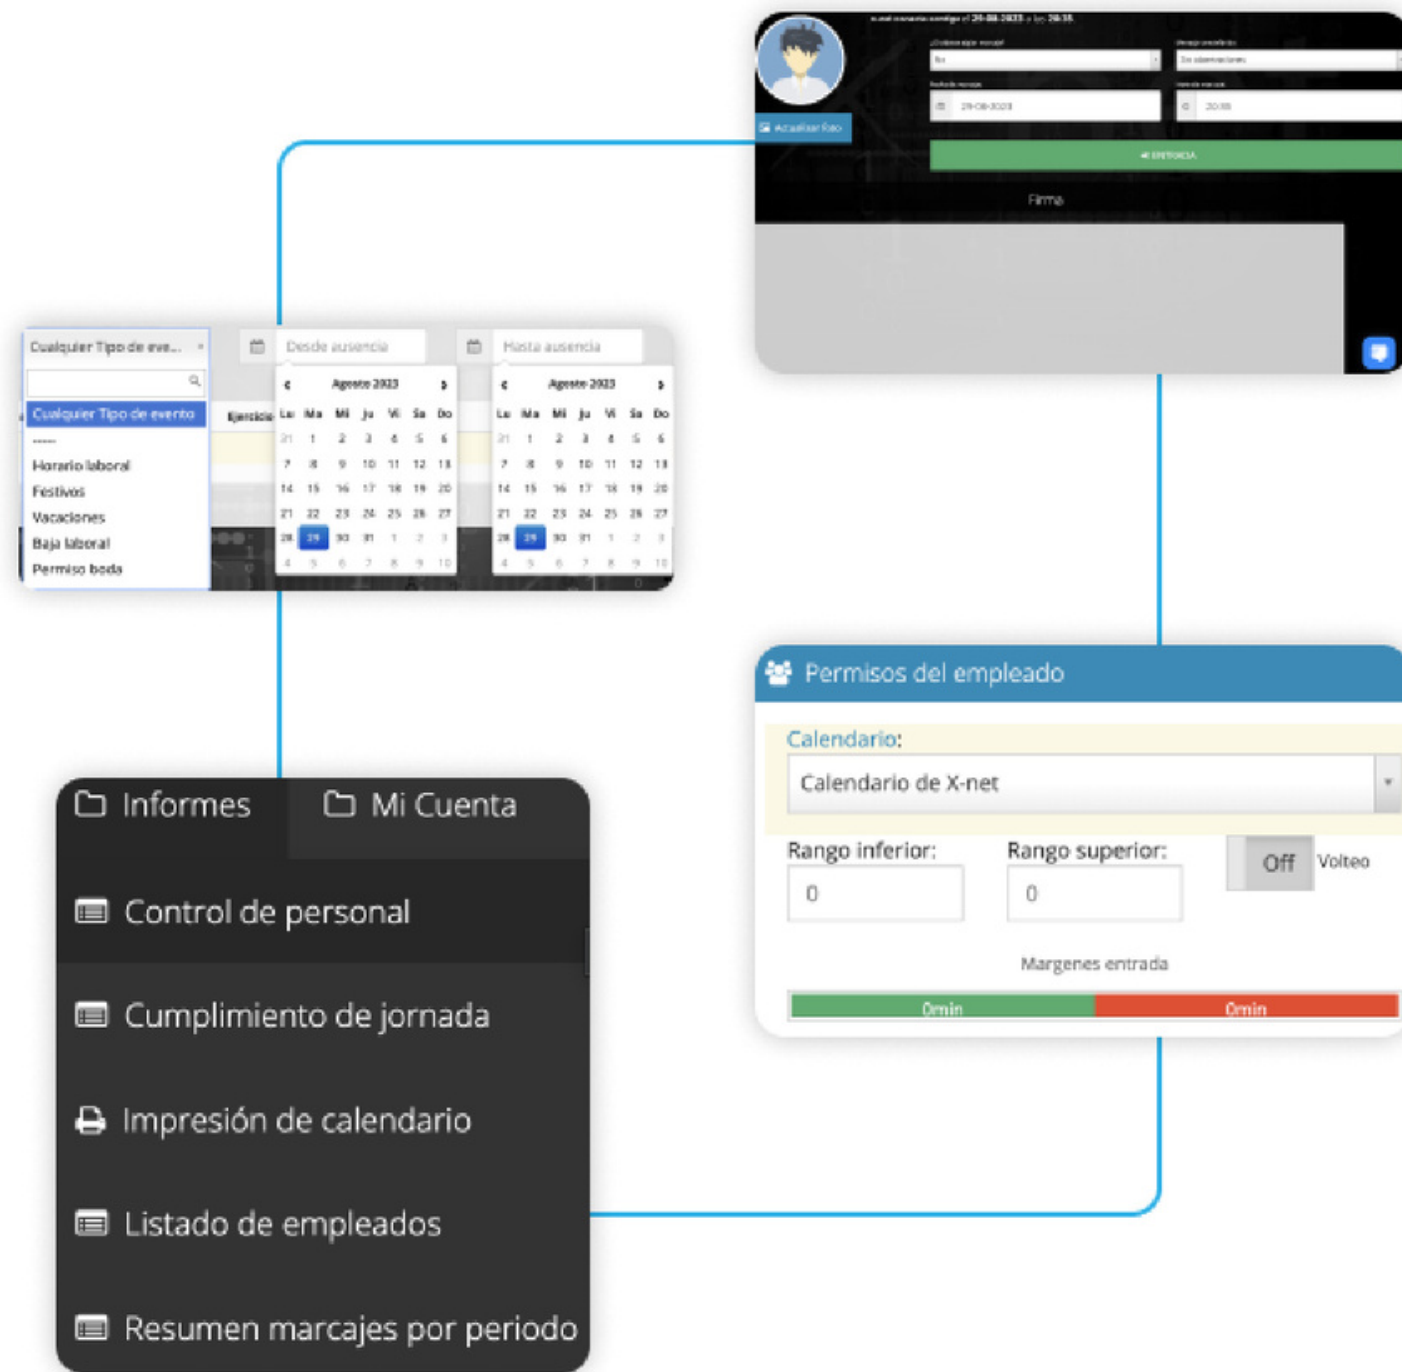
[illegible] el 29-08-2023 a las 20:35

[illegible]

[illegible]

No

Sin observaciones

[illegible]

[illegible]

29-08-2023

20:35

Actualizar foto

ENTRADA

Firma

Cualquier Tipo de eve...

Desde ausencia

Hasta ausencia

Cualquier Tipo de evento

-----

Horario laboral

Festivos

Vacaciones

Baja laboral

Permiso boda

Ejercicio

Agosto 2023

| Lu | Ma | Mi | Ju | Vi | Sa | Do |
|---|---|---|---|---|---|---|
| 31 | 1 | 2 | 3 | 4 | 5 | 6 |
| 7 | 8 | 9 | 10 | 11 | 12 | 13 |
| 14 | 15 | 16 | 17 | 18 | 19 | 20 |
| 21 | 22 | 23 | 24 | 25 | 26 | 27 |
| 28 | 29 | 30 | 31 | 1 | 2 | 3 |
| 4 | 5 | 6 | 7 | 8 | 9 | 10 |

Agosto 2023

| Lu | Ma | Mi | Ju | Vi | Sa | Do |
|---|---|---|---|---|---|---|
| 31 | 1 | 2 | 3 | 4 | 5 | 6 |
| 7 | 8 | 9 | 10 | 11 | 12 | 13 |
| 14 | 15 | 16 | 17 | 18 | 19 | 20 |
| 21 | 22 | 23 | 24 | 25 | 26 | 27 |
| 28 | 29 | 30 | 31 | 1 | 2 | 3 |
| 4 | 5 | 6 | 7 | 8 | 9 | 10 |

Permisos del empleado

Calendario:

Calendario de X-net

Rango inferior:

0

Rango superior:

0

Off

Volteo

Margenes entrada

0min

0min

Informes

Mi Cuenta

Control de personal

Cumplimiento de jornada

Impresión de calendario

Listado de empleados

Resumen marcajes por periodo